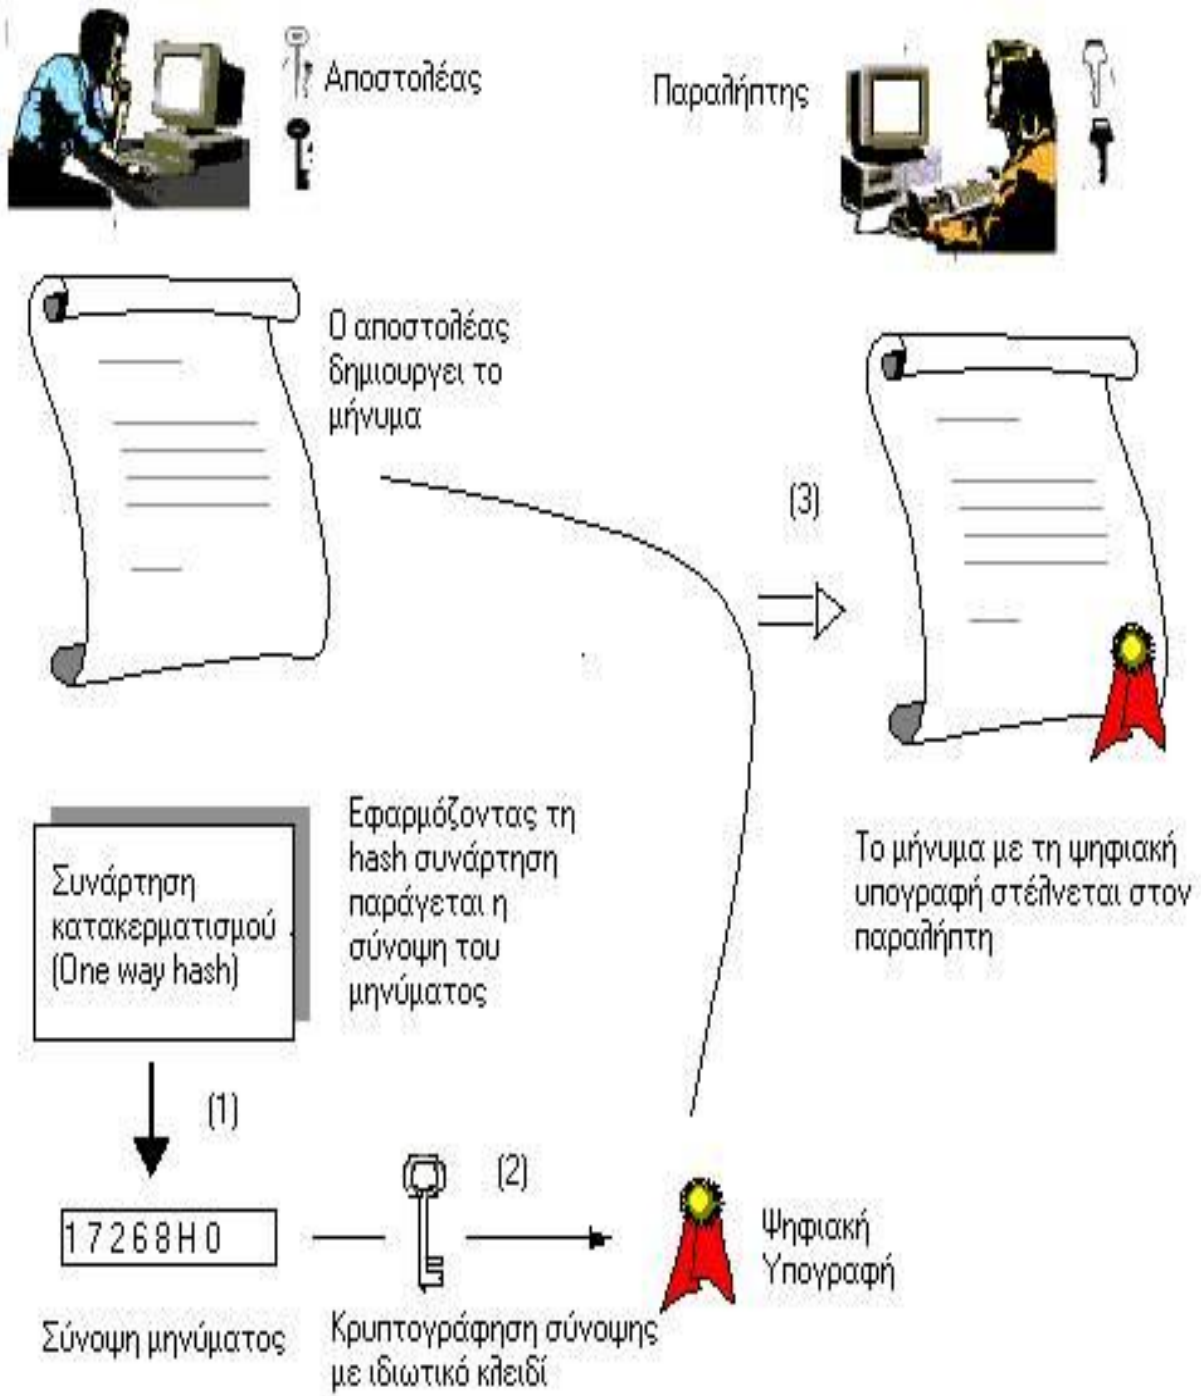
Αποστολέας

Παραλήπτης

Ο αποστολέας δημιουργει το μήνυμα

(3)

Εφαρμόζοντας τη hash συνάρτηση παράγεται η σύνοψη του μηνύματος

Συνάρτηση κατακερματισμού (One way hash)

Το μήνυμα με τη ψηφιακή υπογραφή στέλνεται στον παραλήπτη

(1)

(2)

1 7 2 6 8 H 0

Ψηφιακή Υπογραφή

Σύνοψη μηνύματος

Κρυπτογράφηση σύνοψης με ιδιωτικό κλειδί